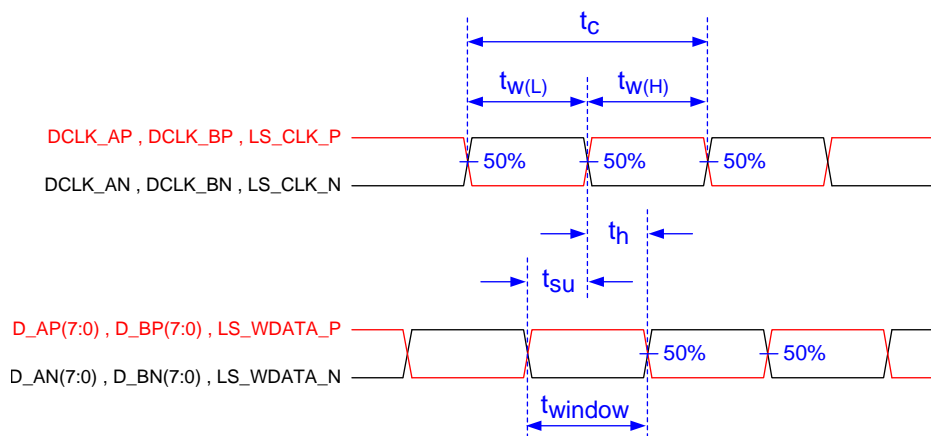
$t_c$

$t_{w(L)}$

$t_{w(H)}$

DCLK_AP , DCLK_BP , LS_CLK_P

50%

50%

50%

DCLK_AN , DCLK_BN , LS_CLK_N

$t_h$

$t_{su}$

D_AP(7:0) , D_BP(7:0) , LS_WDATA_P

50%

50%

D_AN(7:0) , D_BN(7:0) , LS_WDATA_N

$t_{window}$